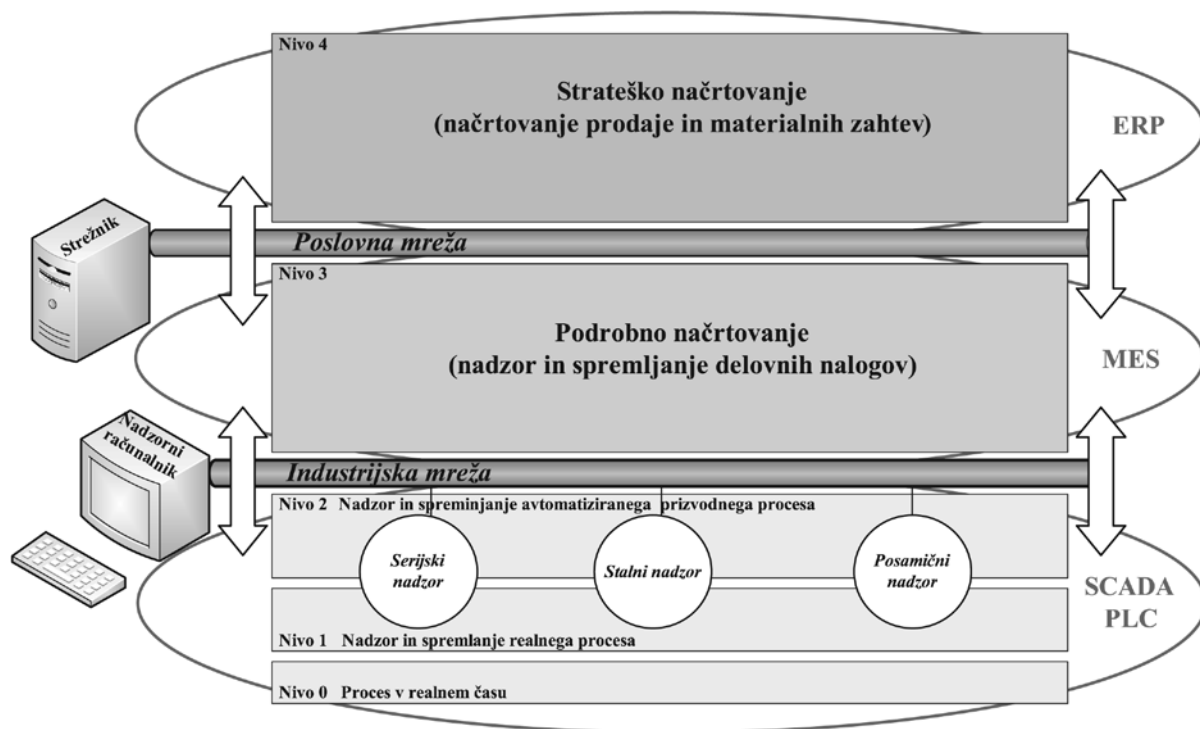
Nivo 4

Strateško načrtovanje
(načrtovanje prodaje in materialnih zahtev)

ERP

Strežnik

Poslovna mreža

Nivo 3

Podrobno načrtovanje
(nadzor in spremljanje delovnih nalogov)

MES

Nadzorni računalnik

Industrijska mreža

Nivo 2 Nadzor in spreminjanje avtomatiziranega prizvodnega procesa

Serijski nadzor

Stalni nadzor

Posamični nadzor

SCADA
PLC

Nivo 1 Nadzor in spremlanje realnega procesa

Nivo 0 Proces v realnem času